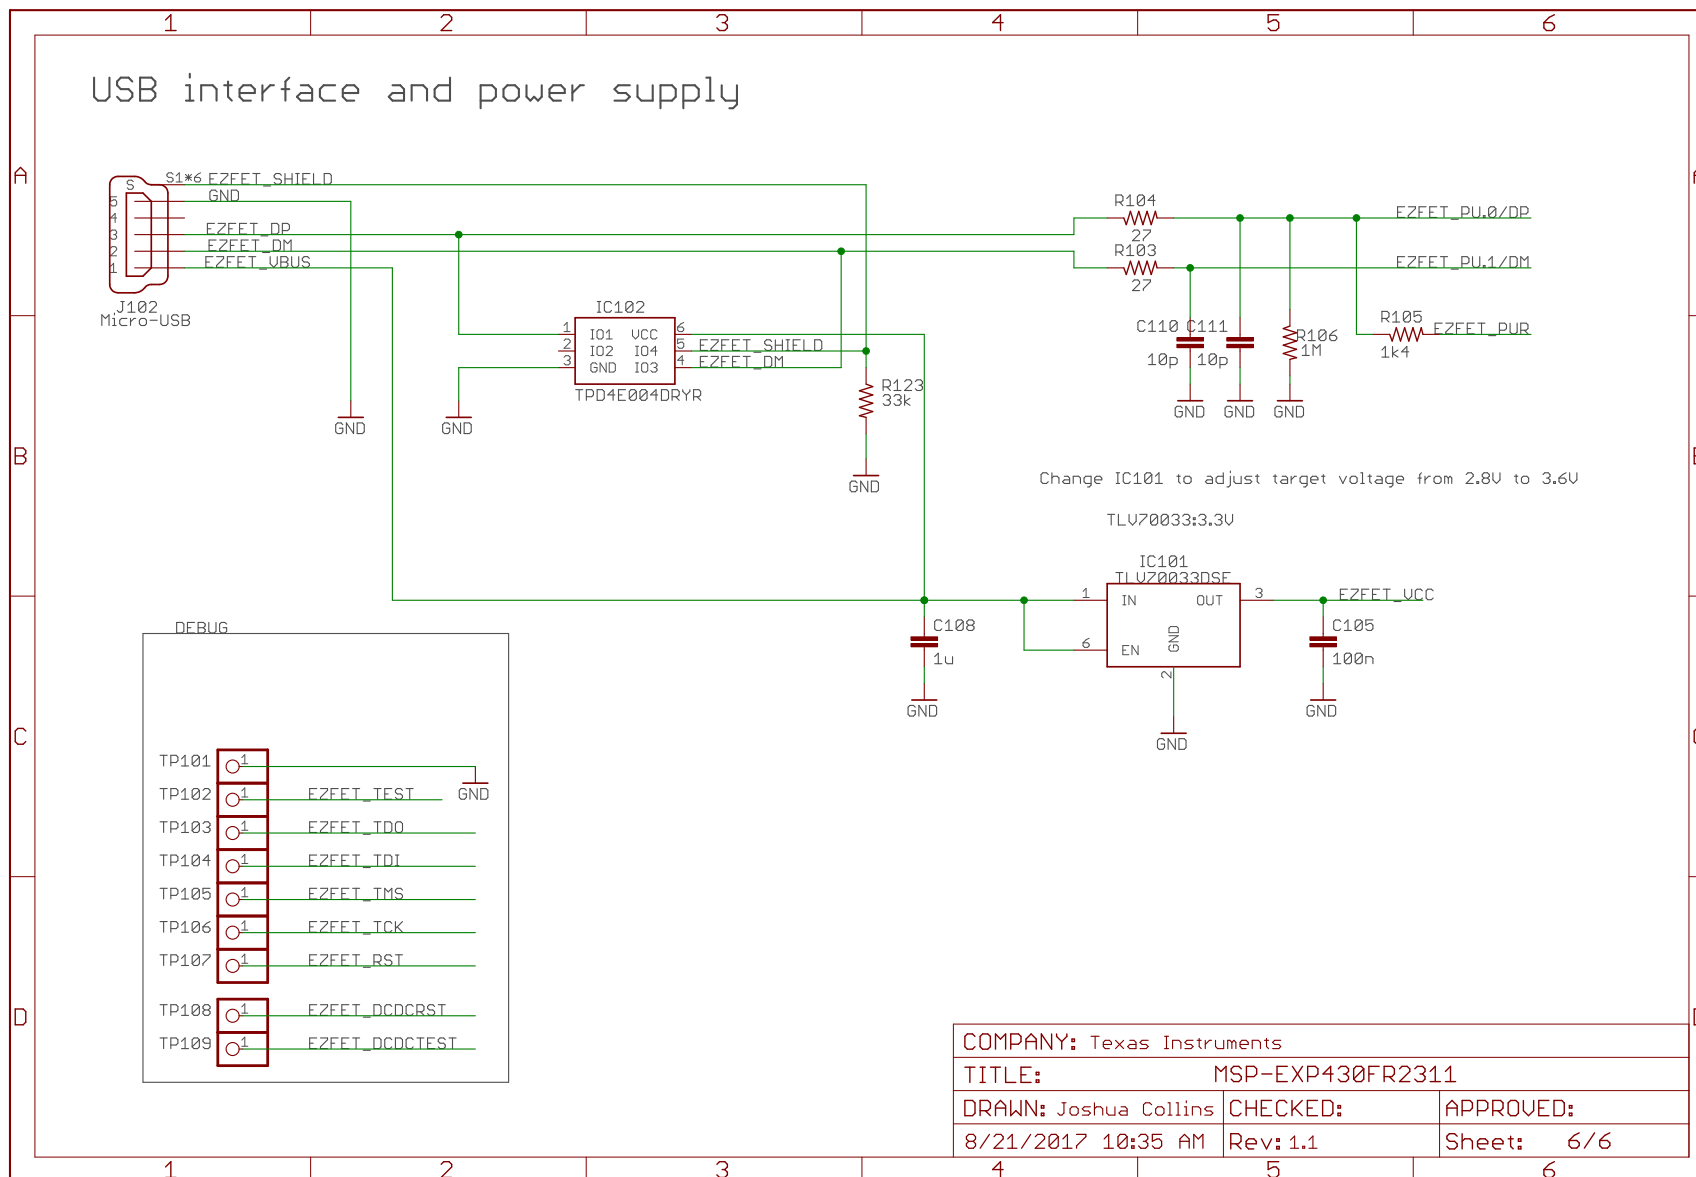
1 2 3 4 5 6

A

USB interface and power supply

S
S1*6 EZFET_SHIELD
GND
5
4
3 EZFET_DP
2 EZFET_DM
1 EZFET_VBUS
J102
Micro-USB

R104
27
R103
27
EZFET_PU.0/DP
EZFET_PU.1/DM

IC102
1 IO1 VCC 6
2 IO2 IO4 5 EZFET_SHIELD
3 GND IO3 4 EZFET_DM
TPD4E004DRYR

C110 C111
10p 10p
R106
1M
R105
1k4
EZFET_PUR

GND GND GND

B

GND GND

R123
33k
GND

Change IC101 to adjust target voltage from 2.8V to 3.6V

TLV70033:3.3V

IC101
TLV70033DSE
1 IN OUT 3
6 EN GND
2
EZFET_VCC

C108
1u
GND
C105
100n
GND
GND

DEBUG

C

TP101 1 GND
TP102 1 EZFET_TEST
TP103 1 EZFET_TDO
TP104 1 EZFET_TDI
TP105 1 EZFET_TMS
TP106 1 EZFET_TCK
TP107 1 EZFET_RST
TP108 1 EZFET_DCDCRST
TP109 1 EZFET_DCDCTEST

D

COMPANY: Texas Instruments
TITLE: MSP-EXP430FR2311
DRAWN: Joshua Collins CHECKED: APPROVED:
8/21/2017 10:35 AM Rev: 1.1 Sheet: 6/6

1 2 3 4 5 6